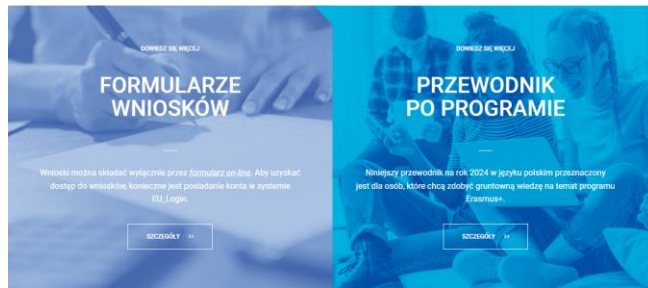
DOWIEDZ SIĘ WIĘCEJ

FORMULARZE WNIOSKÓW

Wnioski można składać wyłącznie przez formularz on-line. Aby uzyskać dostęp do wniosków, konieczne jest posiadanie konta w systemie EU_Login.

SZCZEGÓŁY >>

DOWIEDZ SIĘ WIĘCEJ

PRZEWODNIK PO PROGRAMIE

Niniejszy przewodnik na rok 2024 w języku polskim przeznaczony jest dla osób, które chcą zdobyć gruntowną wiedzę na temat programu Erasmus+.

SZCZEGÓŁY >>